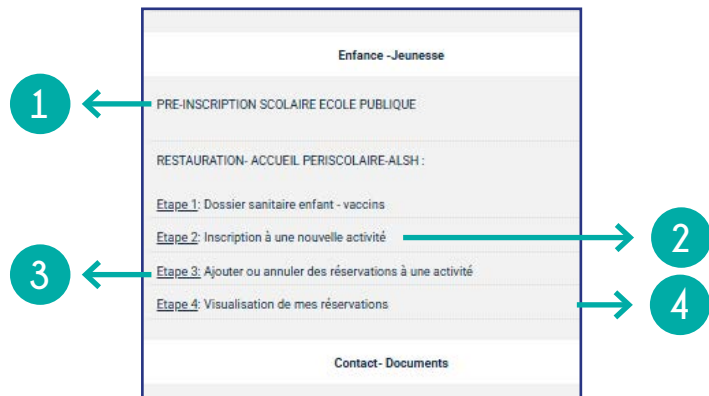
Enfance -Jeunesse

1

PRE-INSCRIPTION SCOLAIRE ECOLE PUBLIQUE

RESTAURATION- ACCUEIL PERISCOLAIRE-ALSH :

Etape 1: Dossier sanitaire enfant - vaccins

Etape 2: Inscription à une nouvelle activité

2

3

Etape 3: Ajouter ou annuler des réservations à une activité

Etape 4: Visualisation de mes réservations

4

Contact- Documents